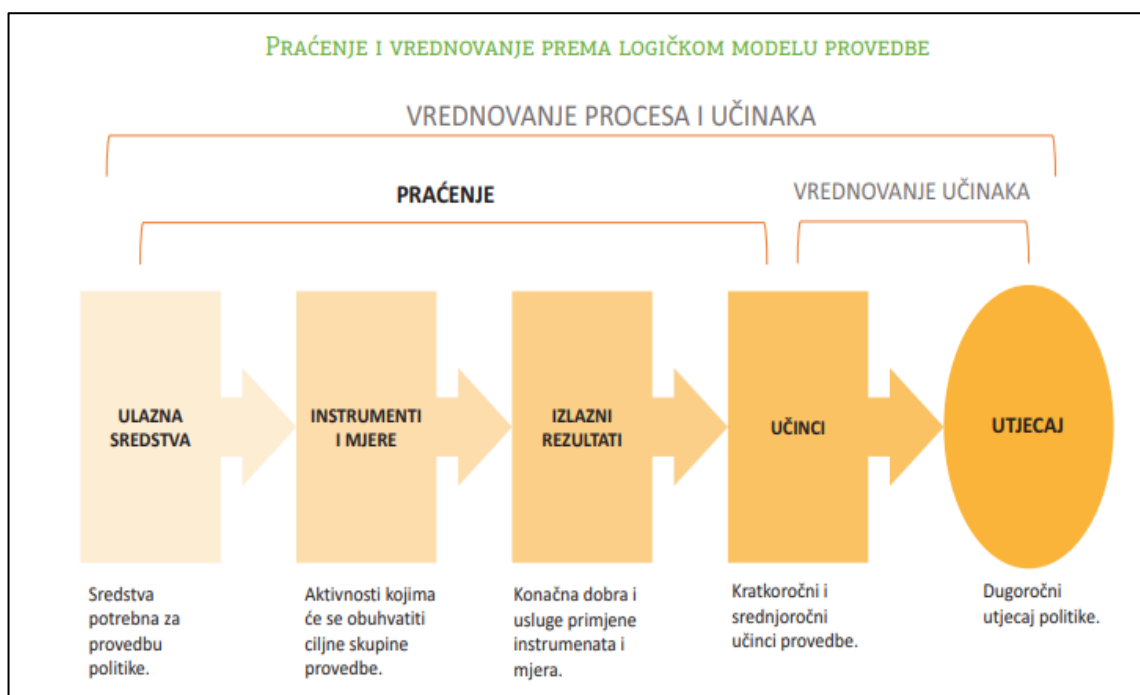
Praćenje i vrednovanje prema logičkom modelu provedbe

VREDNOVANJE PROCESA I UČINAKA

PRAĆENJE

VREDNOVANJE UČINAKA

ULAZNA SREDSTVA

INSTRUMENTI I MJERE

IZLAZNI REZULTATI

UČINCI

UTJECAJ

Sredstva potrebna za provedbu politike.

Aktivnosti kojima će se obuhvatiti ciljne skupine provedbe.

Konačna dobra i usluge primjene instrumenata i mjera.

Kratkoročni i srednjoročni učinci provedbe.

Dugoročni utjecaj politike.